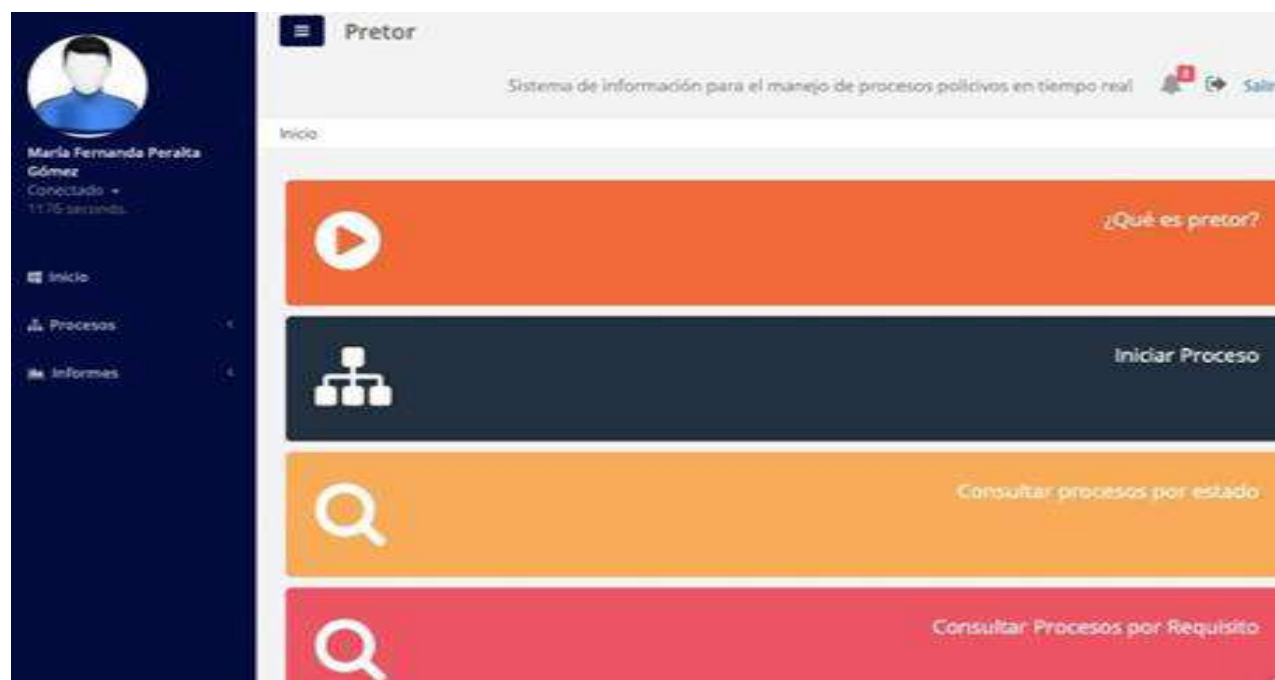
María Fernanda Peralta Gómez
Conectado
1176 seconds

Inicio
Procesos
Informes

Pretor

Sistema de información para el manejo de procesos policivos en tiempo real

Salir

Inicio

¿Qué es pretor?

Iniciar Proceso

Consultar procesos por estado

Consultar Procesos por Requisito